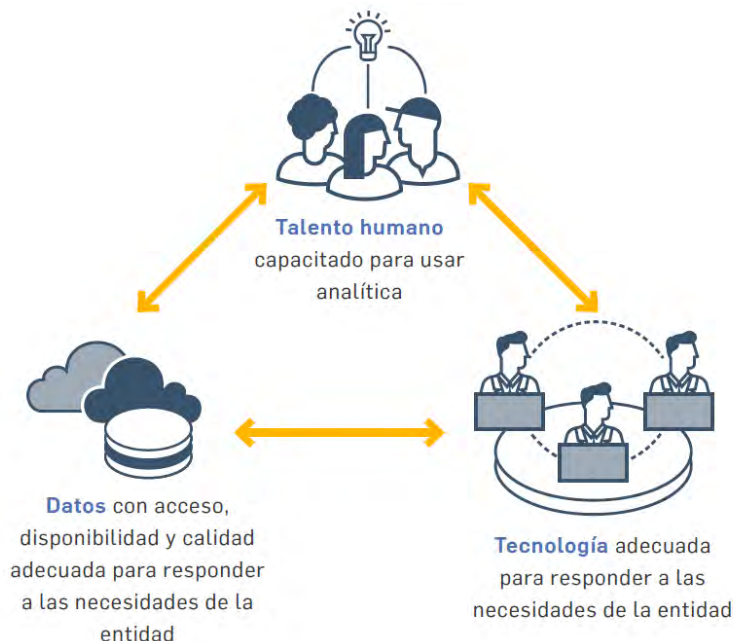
Talento humano capacitado para usar analítica

Datos con acceso, disponibilidad y calidad adecuada para responder a las necesidades de la entidad

Tecnología adecuada para responder a las necesidades de la entidad